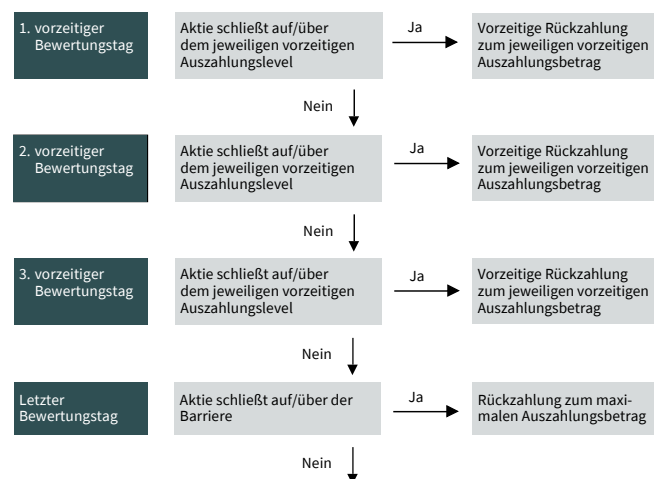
1. vorzeitiger Bewertungstag

Aktie schließt auf/über dem jeweiligen vorzeitigen Auszahlungslevel

Ja

Vorzeitige Rückzahlung zum jeweiligen vorzeitigen Auszahlungsbetrag

Nein

2. vorzeitiger Bewertungstag

Aktie schließt auf/über dem jeweiligen vorzeitigen Auszahlungslevel

Ja

Vorzeitige Rückzahlung zum jeweiligen vorzeitigen Auszahlungsbetrag

Nein

3. vorzeitiger Bewertungstag

Aktie schließt auf/über dem jeweiligen vorzeitigen Auszahlungslevel

Ja

Vorzeitige Rückzahlung zum jeweiligen vorzeitigen Auszahlungsbetrag

Nein

Letzter Bewertungstag

Aktie schließt auf/über der Barriere

Ja

Rückzahlung zum maximalen Auszahlungsbetrag

Nein